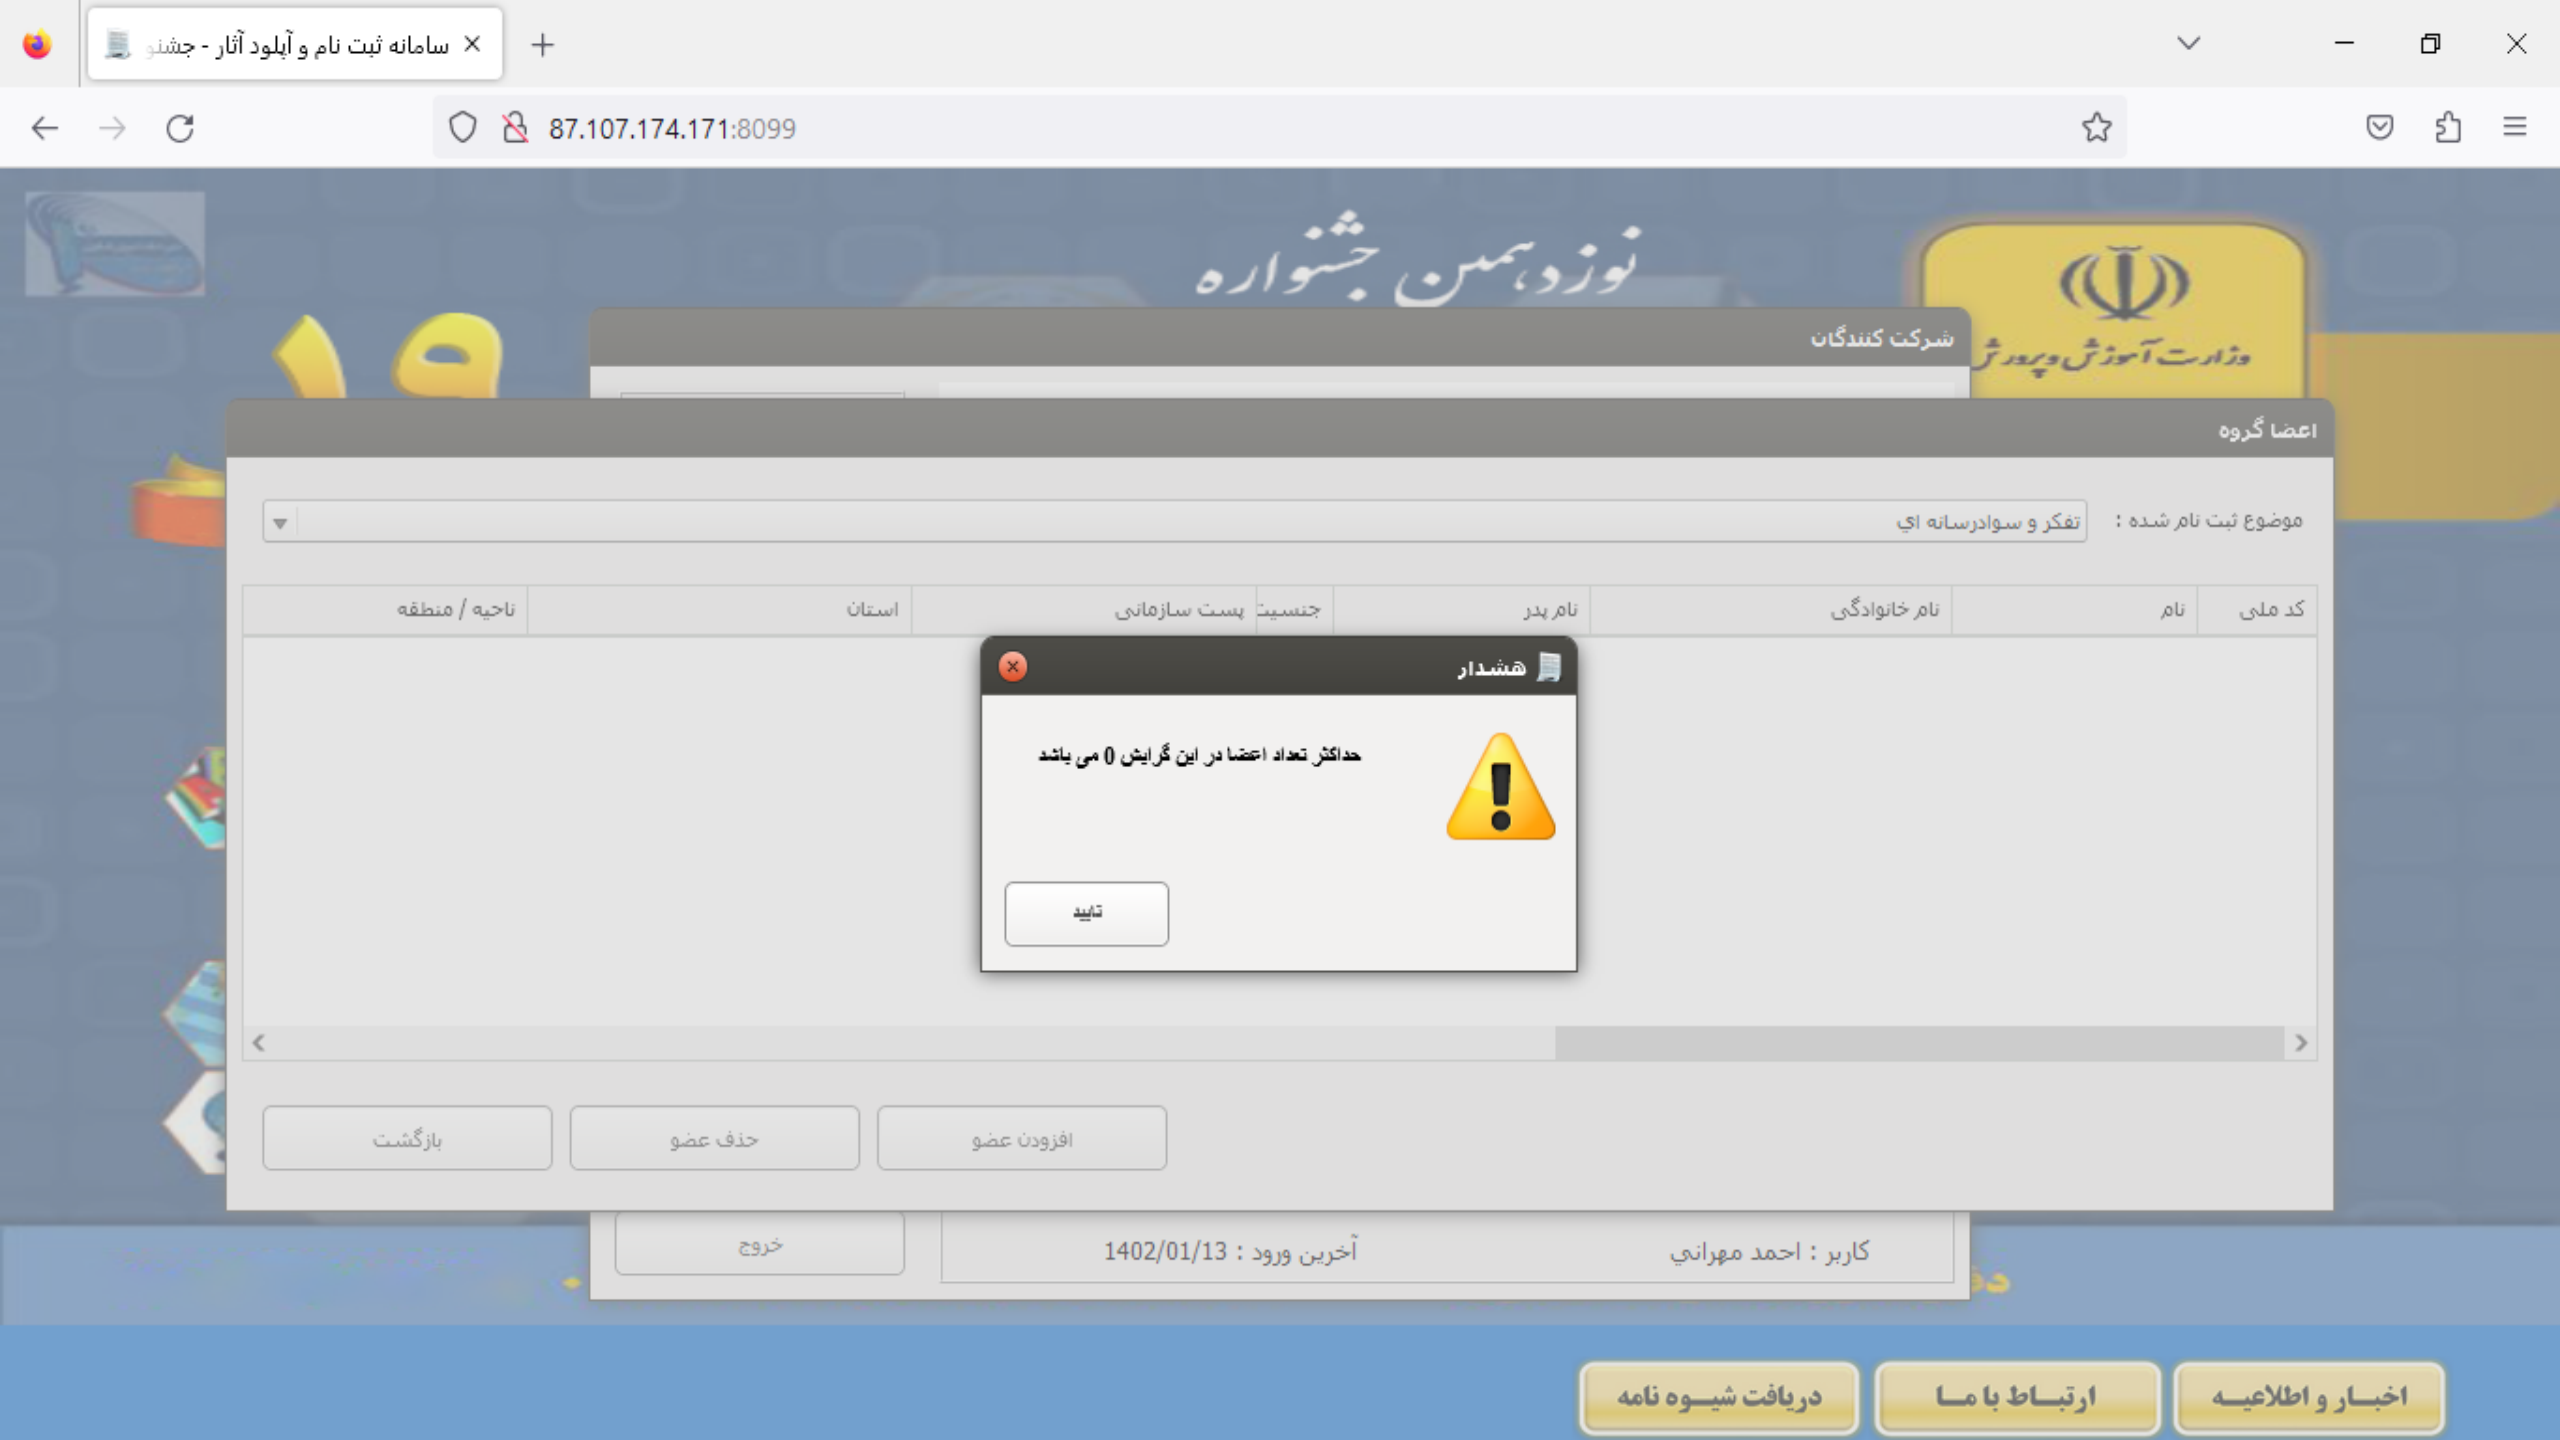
سامانه ثبت نام و آپلود آثار - جشنو

87.107.174.171:8099

نوزدهمین جشنواره

۱۹

وزارت آموزش و پرورش

شرکت کنندگان

اعضا گروه

موضوع ثبت نام شده : تفکر و سوادرسانه اي

| کد ملی | نام | نام خانوادگی | نام پدر | جنسیت | پست سازمانی | استان | ناحیه / منطقه |
|---|---|---|---|---|---|---|---|

هشدار

حداکثر تعداد اعضا در این گرایش 0 می باشد

تایید

افزودن عضو

حذف عضو

بازگشت

کاربر : احمد مهراني

آخرین ورود : 1402/01/13

خروج

اخبار و اطلاعیه

ارتباط با ما

دریافت شیوه نامه